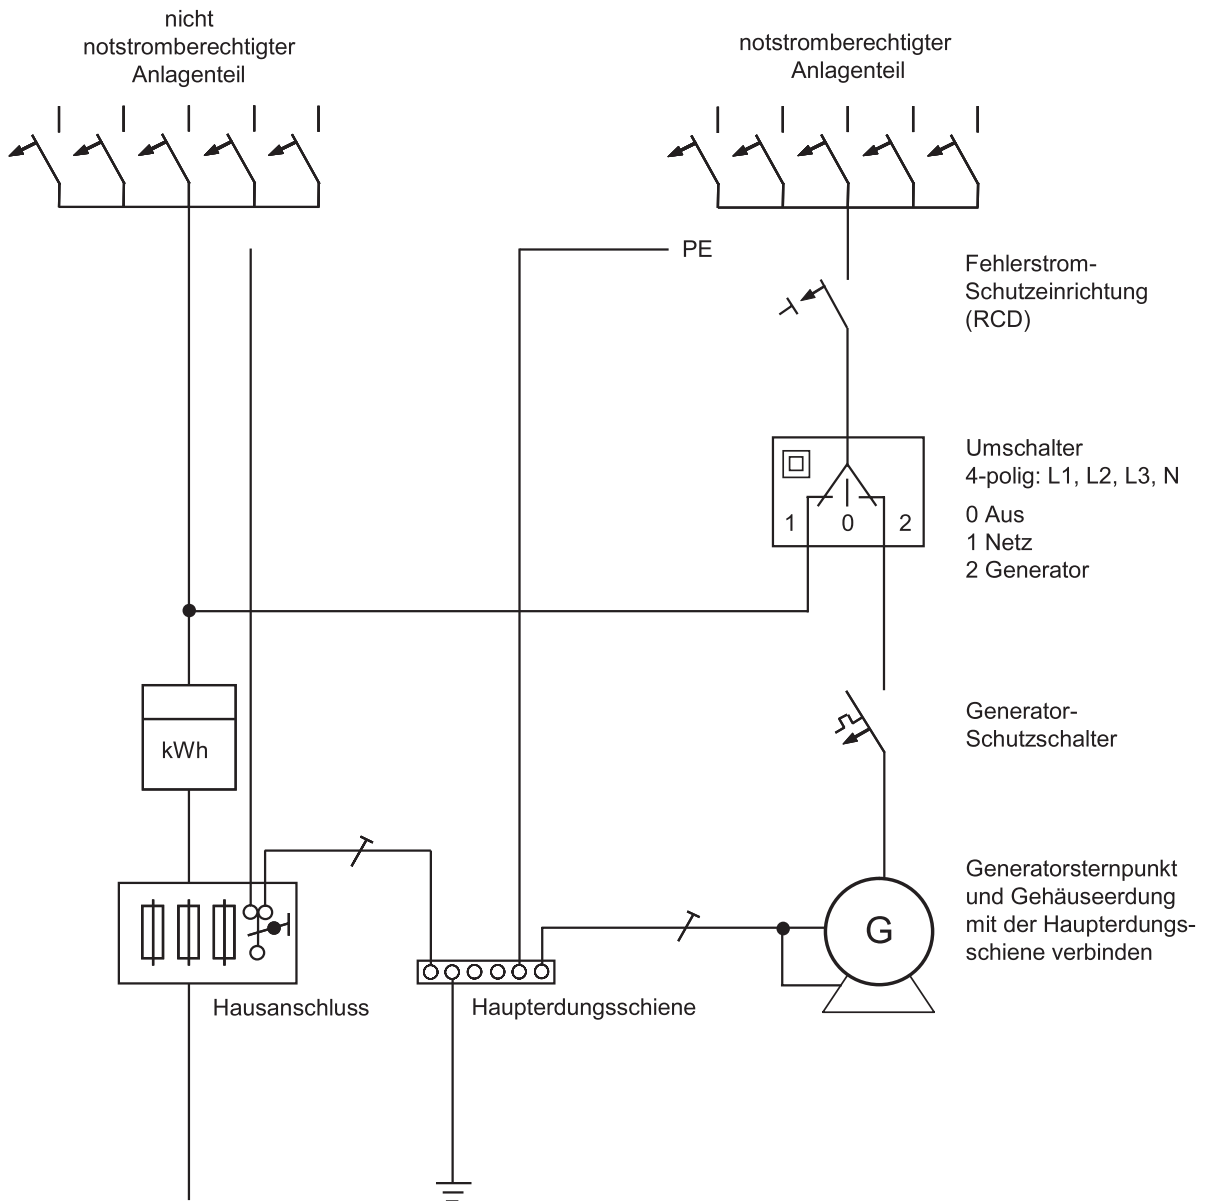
nicht notstromberechtigter Anlagenteil

notstromberechtigter Anlagenteil

PE

Fehlerstrom-Schutzeinrichtung (RCD)

Umschalter
4-polig: L1, L2, L3, N

1 0 2

0 Aus
1 Netz
2 Generator

kWh

Generator-Schutzschalter

G

Generatorsternpunkt und Gehäuseerdung mit der Haupterdungsschiene verbinden

Hausanschluss

Haupterdungsschiene